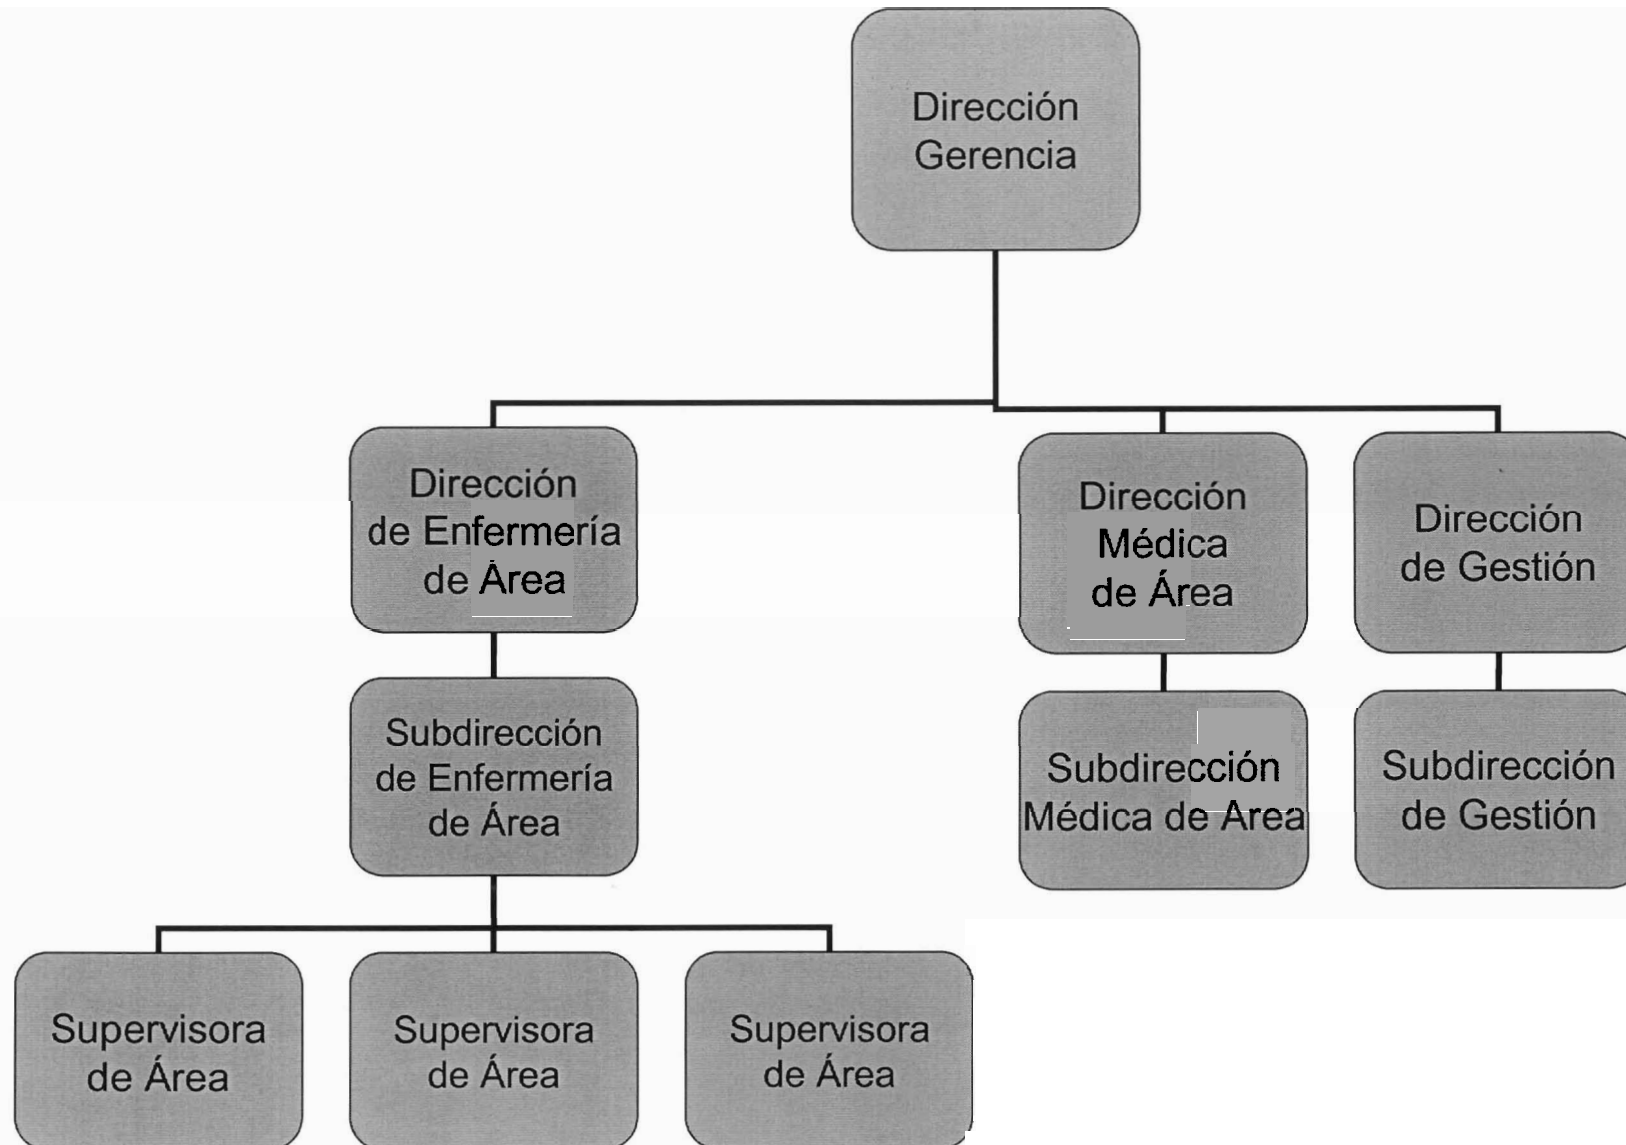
Dirección Gerencia

Dirección de Enfermería de Área

Dirección Médica de Área

Dirección de Gestión

Subdirección de Enfermería de Área

Subdirección Médica de Area

Subdirección de Gestión

Supervisora de Área

Supervisora de Área

Supervisora de Área